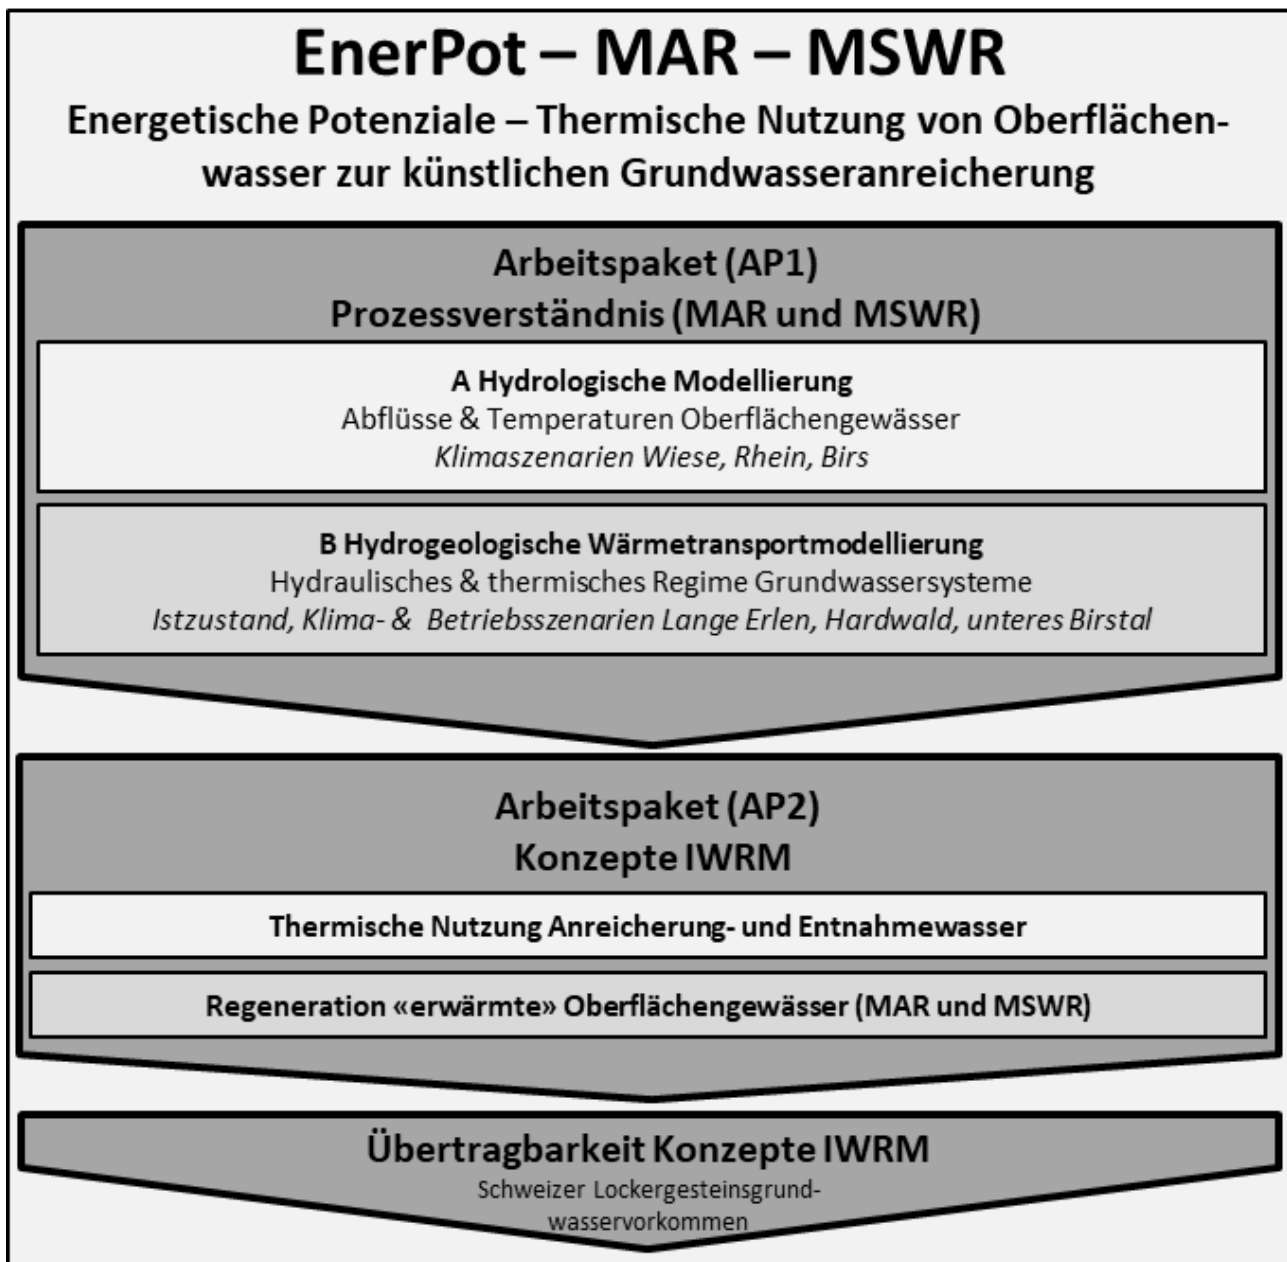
EnerPot – MAR – MSWR

Energetische Potenziale – Thermische Nutzung von Oberflächenwasser zur künstlichen Grundwasseranreicherung

Arbeitspaket (AP1)
Prozessverständnis (MAR und MSWR)

A Hydrologische Modellierung
Abflüsse & Temperaturen Oberflächengewässer
Klimaszenarien Wiese, Rhein, Birs

B Hydrogeologische Wärmetransportmodellierung
Hydraulisches & thermisches Regime Grundwassersysteme
Istzustand, Klima- & Betriebsszenarien Lange Erlen, Hardwald, unteres Birstal

Arbeitspaket (AP2)
Konzepte IWRM

Thermische Nutzung Anreicherung- und Entnahmewasser

Regeneration «erwärmte» Oberflächengewässer (MAR und MSWR)

Übertragbarkeit Konzepte IWRM
Schweizer Lockergesteinsgrundwasservorkommen